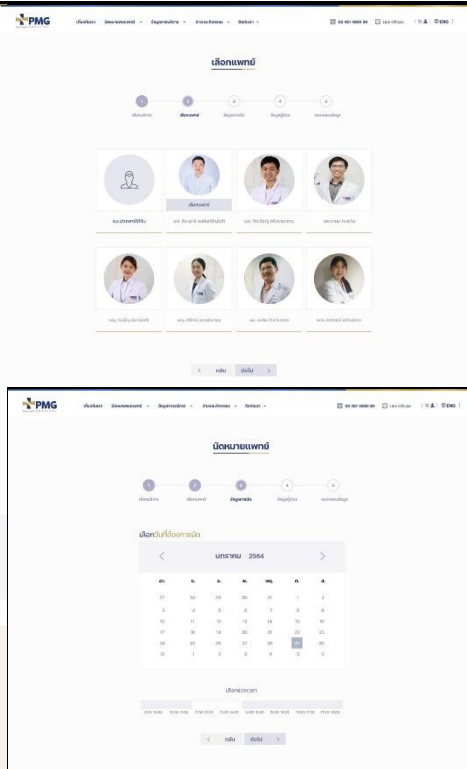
PMG

เลือกแพทย์

1 2 3 4 5

เลือกแพทย์

ไม่ระบุแพทย์ที่ต้องการ

กลับ ต่อไป

PMG

นัดหมายแพทย์

1 2 3 4 5

เลือกวันที่ต้องการนัด

มกราคม 2564

| อา. | จ. | อ. | พ. | พฤ. | ศ. | ส. |
|---|---|---|---|---|---|---|
| 27 | 28 | 29 | 30 | 31 | 1 | 2 |
| 3 | 4 | 5 | 6 | 7 | 8 | 9 |
| 10 | 11 | 12 | 13 | 14 | 15 | 16 |
| 17 | 18 | 19 | 20 | 21 | 22 | 23 |
| 24 | 25 | 26 | 27 | 28 | 29 | 30 |
| 31 | 1 | 2 | 3 | 4 | 5 | 6 |

เลือกช่วงเวลา

กลับ ต่อไป